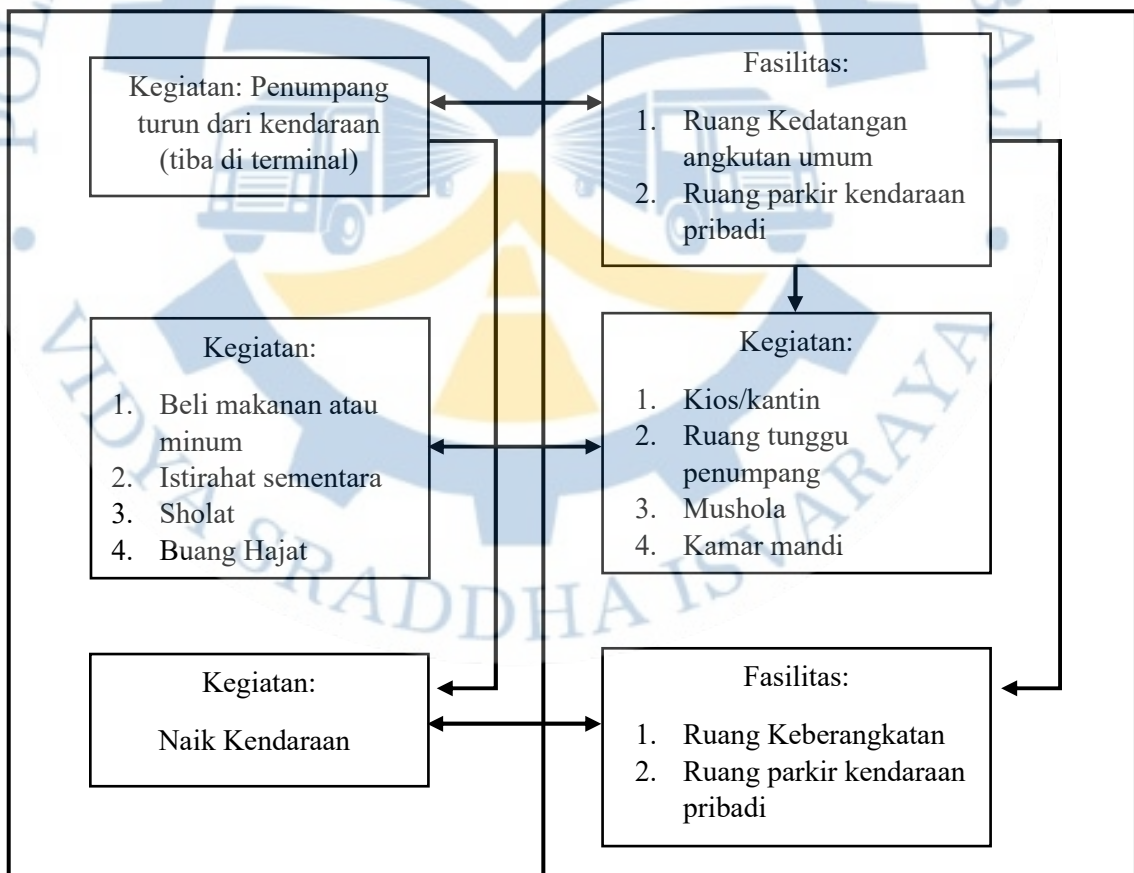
Kegiatan: Penumpang turun dari kendaraan (tiba di terminal)

Fasilitas:
1. Ruang Kedatangan angkutan umum
2. Ruang parkir kendaraan pribadi

Kegiatan:
1. Beli makanan atau minum
2. Istirahat sementara
3. Sholat
4. Buang Hajat

Kegiatan:
1. Kios/kantin
2. Ruang tunggu penumpang
3. Mushola
4. Kamar mandi

Kegiatan:
Naik Kendaraan

Fasilitas:
1. Ruang Keberangkatan
2. Ruang parkir kendaraan pribadi

SRADDHA IS ARAYA